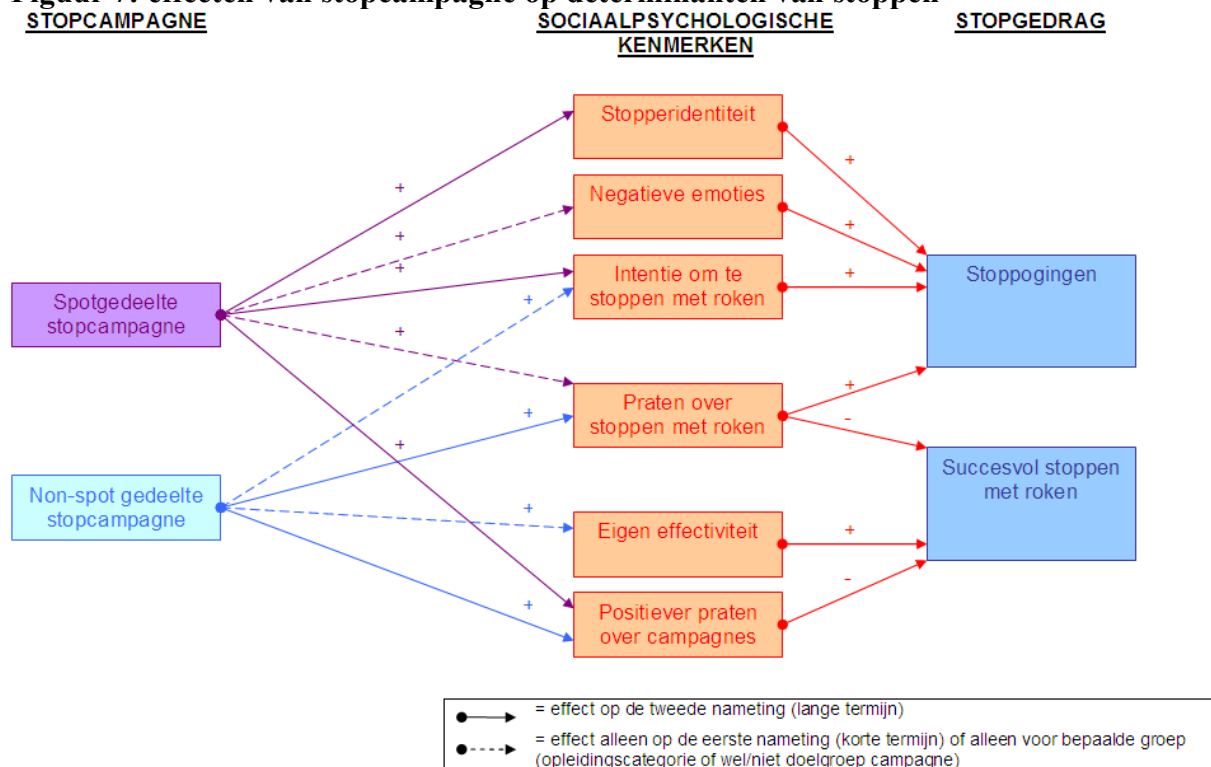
Figuur 7: effecten van stopcampagne op determinanten van stoppen

STOPCAMPAGNE

SOCIAALPSYCHOLOGISCHE KENMERKEN

STOPGEDRAG

Stopperidentiteit

Negatieve emoties

Intentie om te stoppen met roken

Praten over stoppen met roken

Eigen effectiviteit

Positiever praten over campagnes

Spotgedeelte stopcampagne

Non-spot gedeelte stopcampagne

Stoppogingen

Succesvol stoppen met roken

+

+

+

+

+

+

+

+

+

+

+

+

+

-

+

-

= effect op de tweede nameting (lange termijn)

= effect alleen op de eerste nameting (korte termijn) of alleen voor bepaalde groep (opleidingscategorie of wel/niet doelgroep campagne)